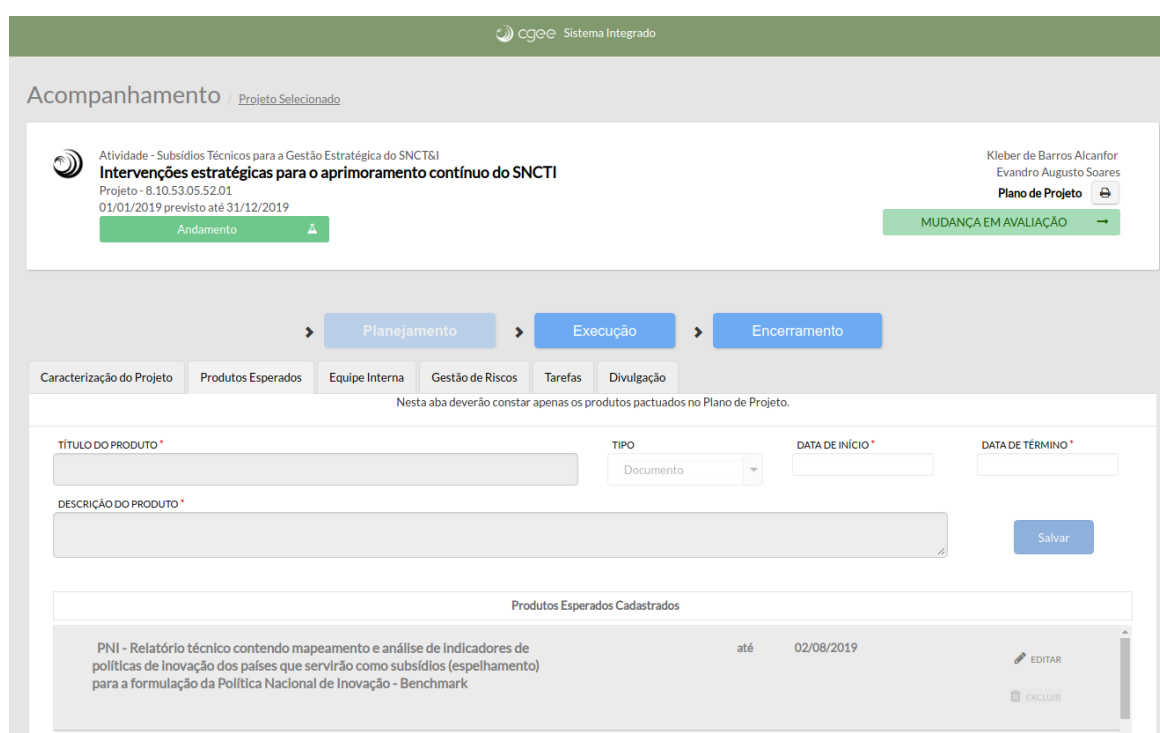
cgee Sistema Integrado

Acompanhamento / Projeto Selecionado

Atividade - Subsídios Técnicos para a Gestão Estratégica do SNCT&I
Intervenções estratégicas para o aprimoramento contínuo do SNCTI
Projeto - 8.10.53.05.52.01
01/01/2019 previsto até 31/12/2019

Andamento

Kleber de Barros Alcanfor
Evandro Augusto Soares
Plano de Projeto

MUDANÇA EM AVALIAÇÃO

Planejamento
Execução
Encerramento

Caracterização do Projeto | Produtos Esperados | Equipe Interna | Gestão de Riscos | Tarefas | Divulgação

Nesta aba deverão constar apenas os produtos pactuados no Plano de Projeto.

TÍTULO DO PRODUTO *
TIPO
Documento
DATA DE INÍCIO *
DATA DE TÉRMINO *

DESCRIÇÃO DO PRODUTO *

Salvar

Produtos Esperados Cadastrados

PNI - Relatório técnico contendo mapeamento e análise de indicadores de políticas de inovação dos países que servirão como subsídios (espelhamento) para a formulação da Política Nacional de Inovação - Benchmark
até 02/08/2019
EDITAR
EXCLUIR